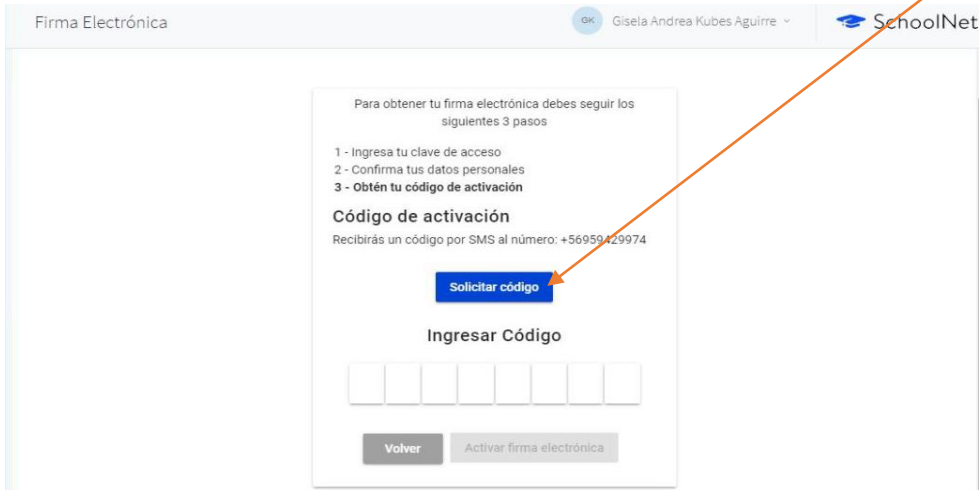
Firma Electrónica

GK Gisela Andrea Kubes Aguirre

SchoolNet

Para obtener tu firma electrónica debes seguir los siguientes 3 pasos

1 - Ingresa tu clave de acceso
2 - Confirma tus datos personales
3 - Obtén tu código de activación

Código de activación

Recibirás un código por SMS al número: +56959429974

Solicitar código

Ingresar Código

Volver

Activar firma electrónica